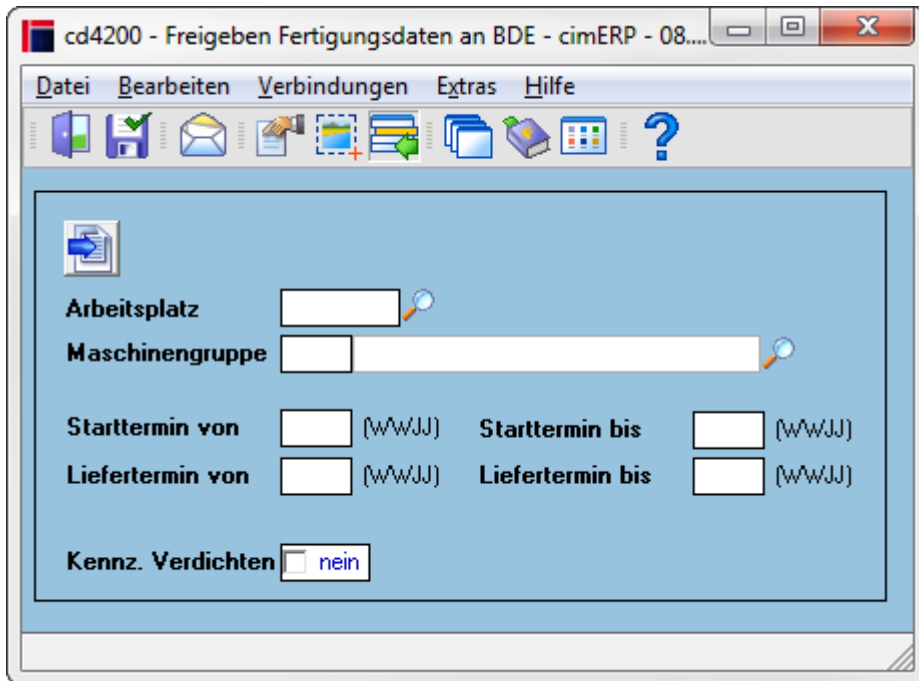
cd4200 - Freigeben Fertigungsdaten an BDE - cimERP - 08....

Datei Bearbeiten Verbindungen Extras Hilfe

Arbeitsplatz

Maschinengruppe

Starttermin von (WWJJ) Starttermin bis (WWJJ)

Liefertermin von (WWJJ) Liefertermin bis (WWJJ)

Kennz. Verdichten nein